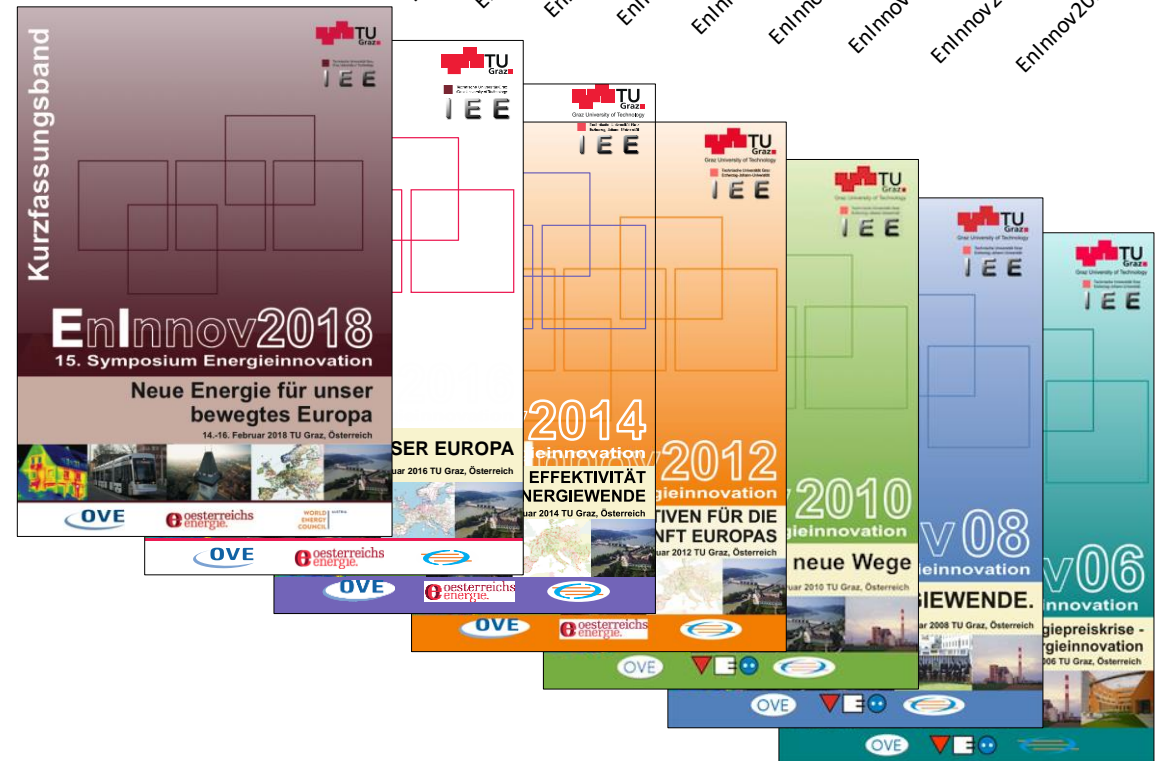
EnI

EnI

EnIn

EnInnc

EnInnov

EnInnov2

EnInnov20

TU Graz

IEE

Kurzfassungsband

EnInnov2018

15. Symposium Energieinnovation

Neue Energie für unser bewegtes Europa

14.-16. Februar 2018 TU Graz, Österreich

OVE

oesterreichs energie.

WORLD ENERGY COUNCIL AUSTRIA

TU Graz

IEE

SER EUROPA

uar 2016 TU Graz, Österreich

OVE

oesterreichs energie.

TU Graz
Graz University of Technology

IEE

2014

gieinnovation

EFFEKTIVITÄT

NERGIEWENDE

uar 2014 TU Graz, Österreich

OVE

oesterreichs energie.

TU Graz
Graz University of Technology

IEE

2012

gieinnovation

TIVEN FÜR DIE

NFT EUROPAS

uar 2012 TU Graz, Österreich

OVE

oesterreichs energie.

TU Graz
Graz University of Technology

IEE

2010

gieinnovation

neue Wege

uar 2010 TU Graz, Österreich

OVE

TU Graz
Graz University of Technology

IEE

v08

gieinnovation

IEWENDE.

uar 2008 TU Graz, Österreich

OVE

TU Graz
Graz University of Technology

IEE

v06

nnovation

giepreiskrise -

rgieinnovation

006 TU Graz, Österreich

OVE